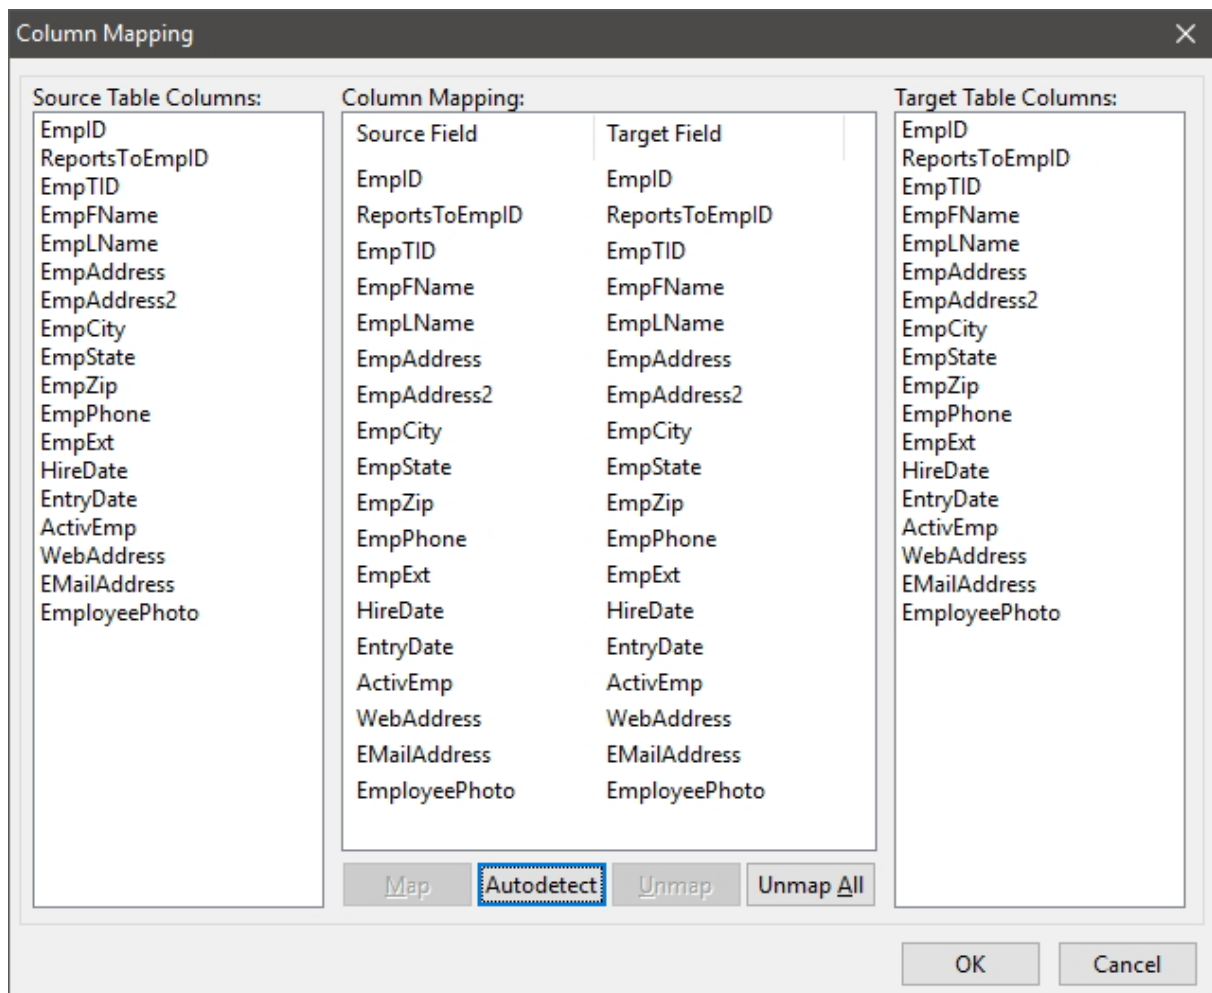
Column Mapping

Source Table Columns:
EmpID
ReportsToEmpID
EmpTID
EmpFName
EmpLName
EmpAddress
EmpAddress2
EmpCity
EmpState
EmpZip
EmpPhone
EmpExt
HireDate
EntryDate
ActivEmp
WebAddress
EMailAddress
EmployeePhoto

Column Mapping:

| Source Field | Target Field |
|---|---|
| EmpID | EmpID |
| ReportsToEmpID | ReportsToEmpID |
| EmpTID | EmpTID |
| EmpFName | EmpFName |
| EmpLName | EmpLName |
| EmpAddress | EmpAddress |
| EmpAddress2 | EmpAddress2 |
| EmpCity | EmpCity |
| EmpState | EmpState |
| EmpZip | EmpZip |
| EmpPhone | EmpPhone |
| EmpExt | EmpExt |
| HireDate | HireDate |
| EntryDate | EntryDate |
| ActivEmp | ActivEmp |
| WebAddress | WebAddress |
| EMailAddress | EMailAddress |
| EmployeePhoto | EmployeePhoto |

Map Autodetect Unmap Unmap All

Target Table Columns:
EmpID
ReportsToEmpID
EmpTID
EmpFName
EmpLName
EmpAddress
EmpAddress2
EmpCity
EmpState
EmpZip
EmpPhone
EmpExt
HireDate
EntryDate
ActivEmp
WebAddress
EMailAddress
EmployeePhoto

OK Cancel